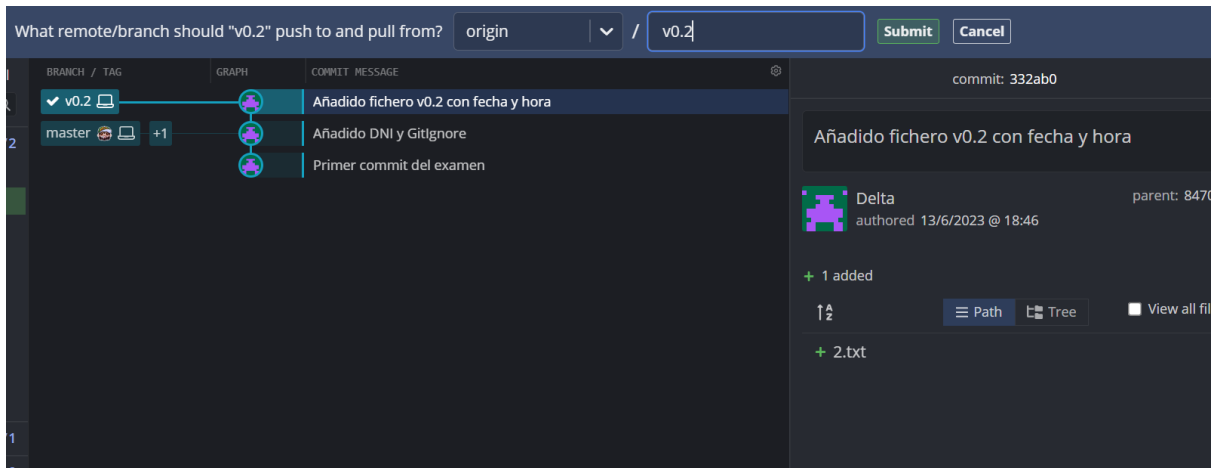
What remote/branch should "v0.2" push to and pull from? origin / v0.2 Submit Cancel

BRANCH / TAG GRAPH COMMIT MESSAGE

v0.2
master +1

Añadido fichero v0.2 con fecha y hora
Añadido DNI y GitIgnore
Primer commit del examen

commit: 332ab0

Añadido fichero v0.2 con fecha y hora

Delta
authored 13/6/2023 @ 18:46

parent: 847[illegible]

+ 1 added

Path Tree View all fil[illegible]

+ 2.txt